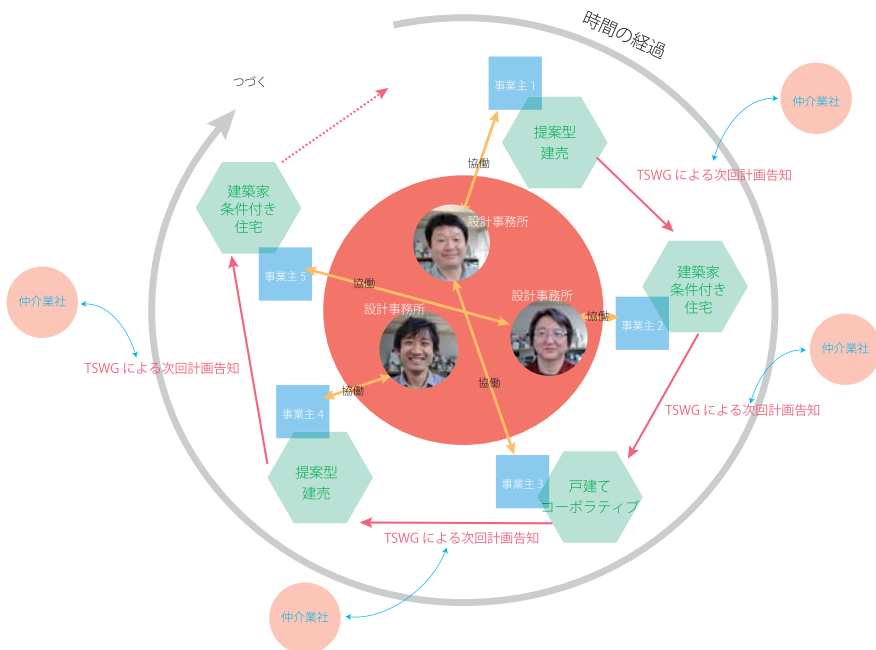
時間の経過

つづく

事業主 1

提案型
建売

協働

仲介業社

TSWG による次回計画告知

建築家
条件付き
住宅

設計事務所

事業主 5

協働

設計事務所

設計事務所

協働

事業主 2

建築家
条件付き
住宅

仲介業社

仲介業社

TSWG による次回計画告知

協働

TSWG による次回計画告知

事業主 4

提案型
建売

事業主 3

戸建て
コーポラティブ

TSWG による次回計画告知

仲介業社